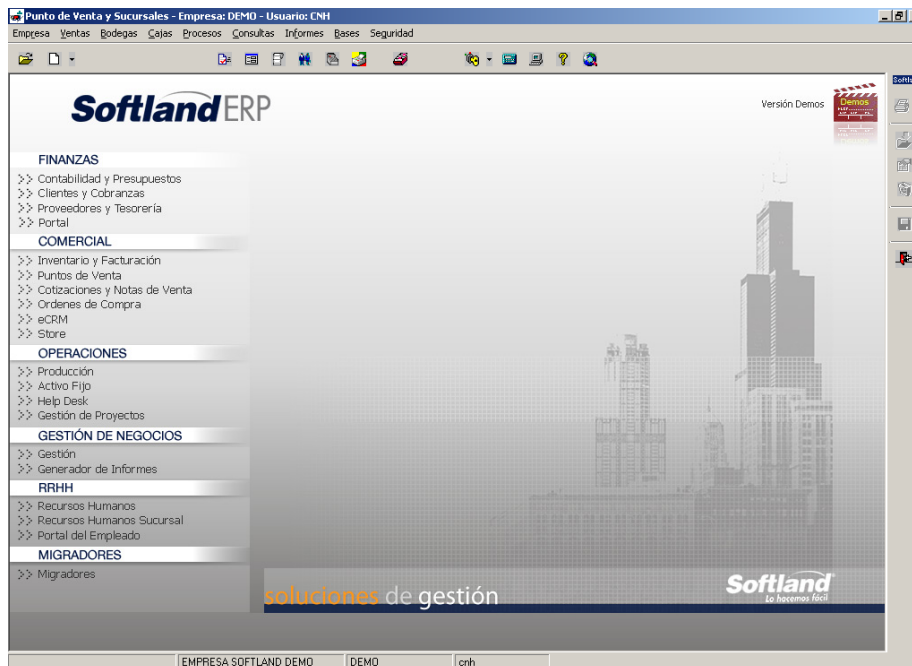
Punto de Venta y Sucursales - Empresa: DEMO - Usuario: CNH

Empresa Ventas Bodegas Cajas Procesos Consultas Informes Bases Seguridad

SoftlandERP

Versión Demos

Demos

FINANZAS
>> Contabilidad y Presupuestos
>> Clientes y Cobranzas
>> Proveedores y Tesorería
>> Portal

COMERCIAL
>> Inventario y Facturación
>> Puntos de Venta
>> Cotizaciones y Notas de Venta
>> Ordenes de Compra
>> eCRM
>> Store

OPERACIONES
>> Producción
>> Activo Fijo
>> Help Desk
>> Gestión de Proyectos

GESTIÓN DE NEGOCIOS
>> Gestión
>> Generador de Informes

RRHH
>> Recursos Humanos
>> Recursos Humanos Sucursal
>> Portal del Empleado

MIGRADORES
>> Migradores

soluciones de gestión

Softland
Lo hacemos fácil

EMPRESA SOFTLAND DEMO | DEMO | cnh